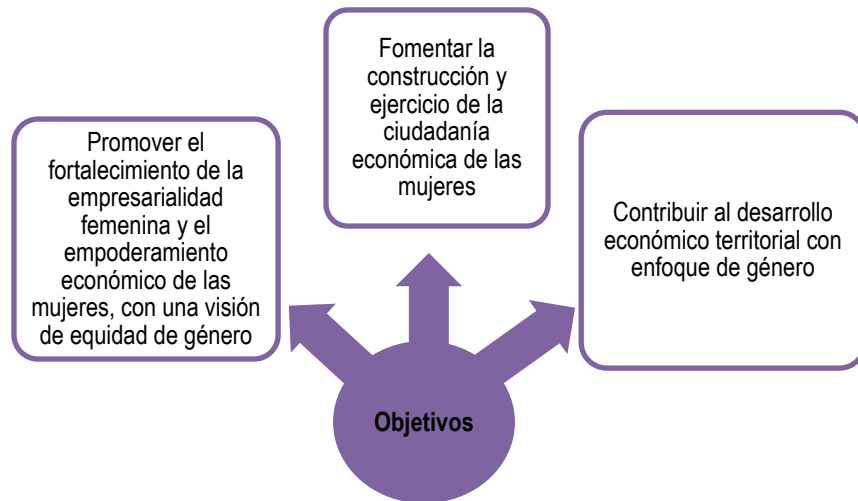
Fomentar la construcción y ejercicio de la ciudadanía económica de las mujeres

Promover el fortalecimiento de la empresarialidad femenina y el empoderamiento económico de las mujeres, con una visión de equidad de género

Contribuir al desarrollo económico territorial con enfoque de género

Objetivos